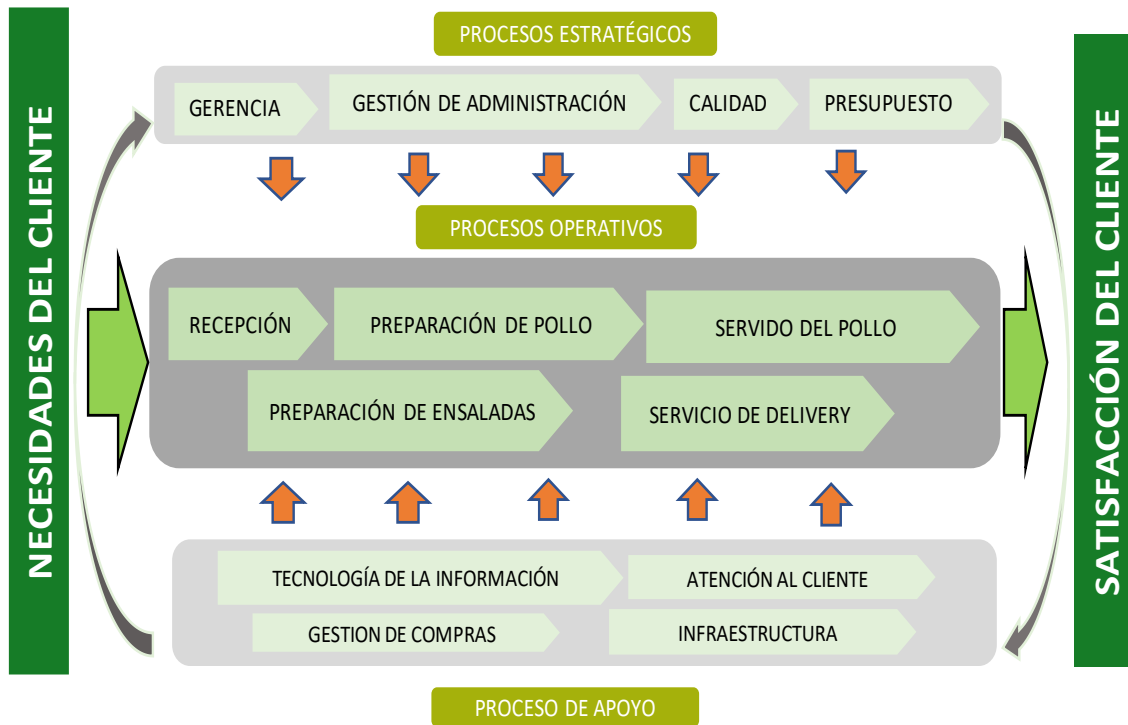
NECESIDADES DEL CLIENTE

PROCESOS ESTRATÉGICOS

GERENCIA

GESTIÓN DE ADMINISTRACIÓN

CALIDAD

PRESUPUESTO

PROCESOS OPERATIVOS

RECEPCIÓN

PREPARACIÓN DE POLLO

SERVIDO DEL POLLO

PREPARACIÓN DE ENSALADAS

SERVICIO DE DELIVERY

TECNOLOGÍA DE LA INFORMACIÓN

ATENCIÓN AL CLIENTE

GESTION DE COMPRAS

INFRAESTRUCTURA

PROCESO DE APOYO

SATISFACCIÓN DEL CLIENTE